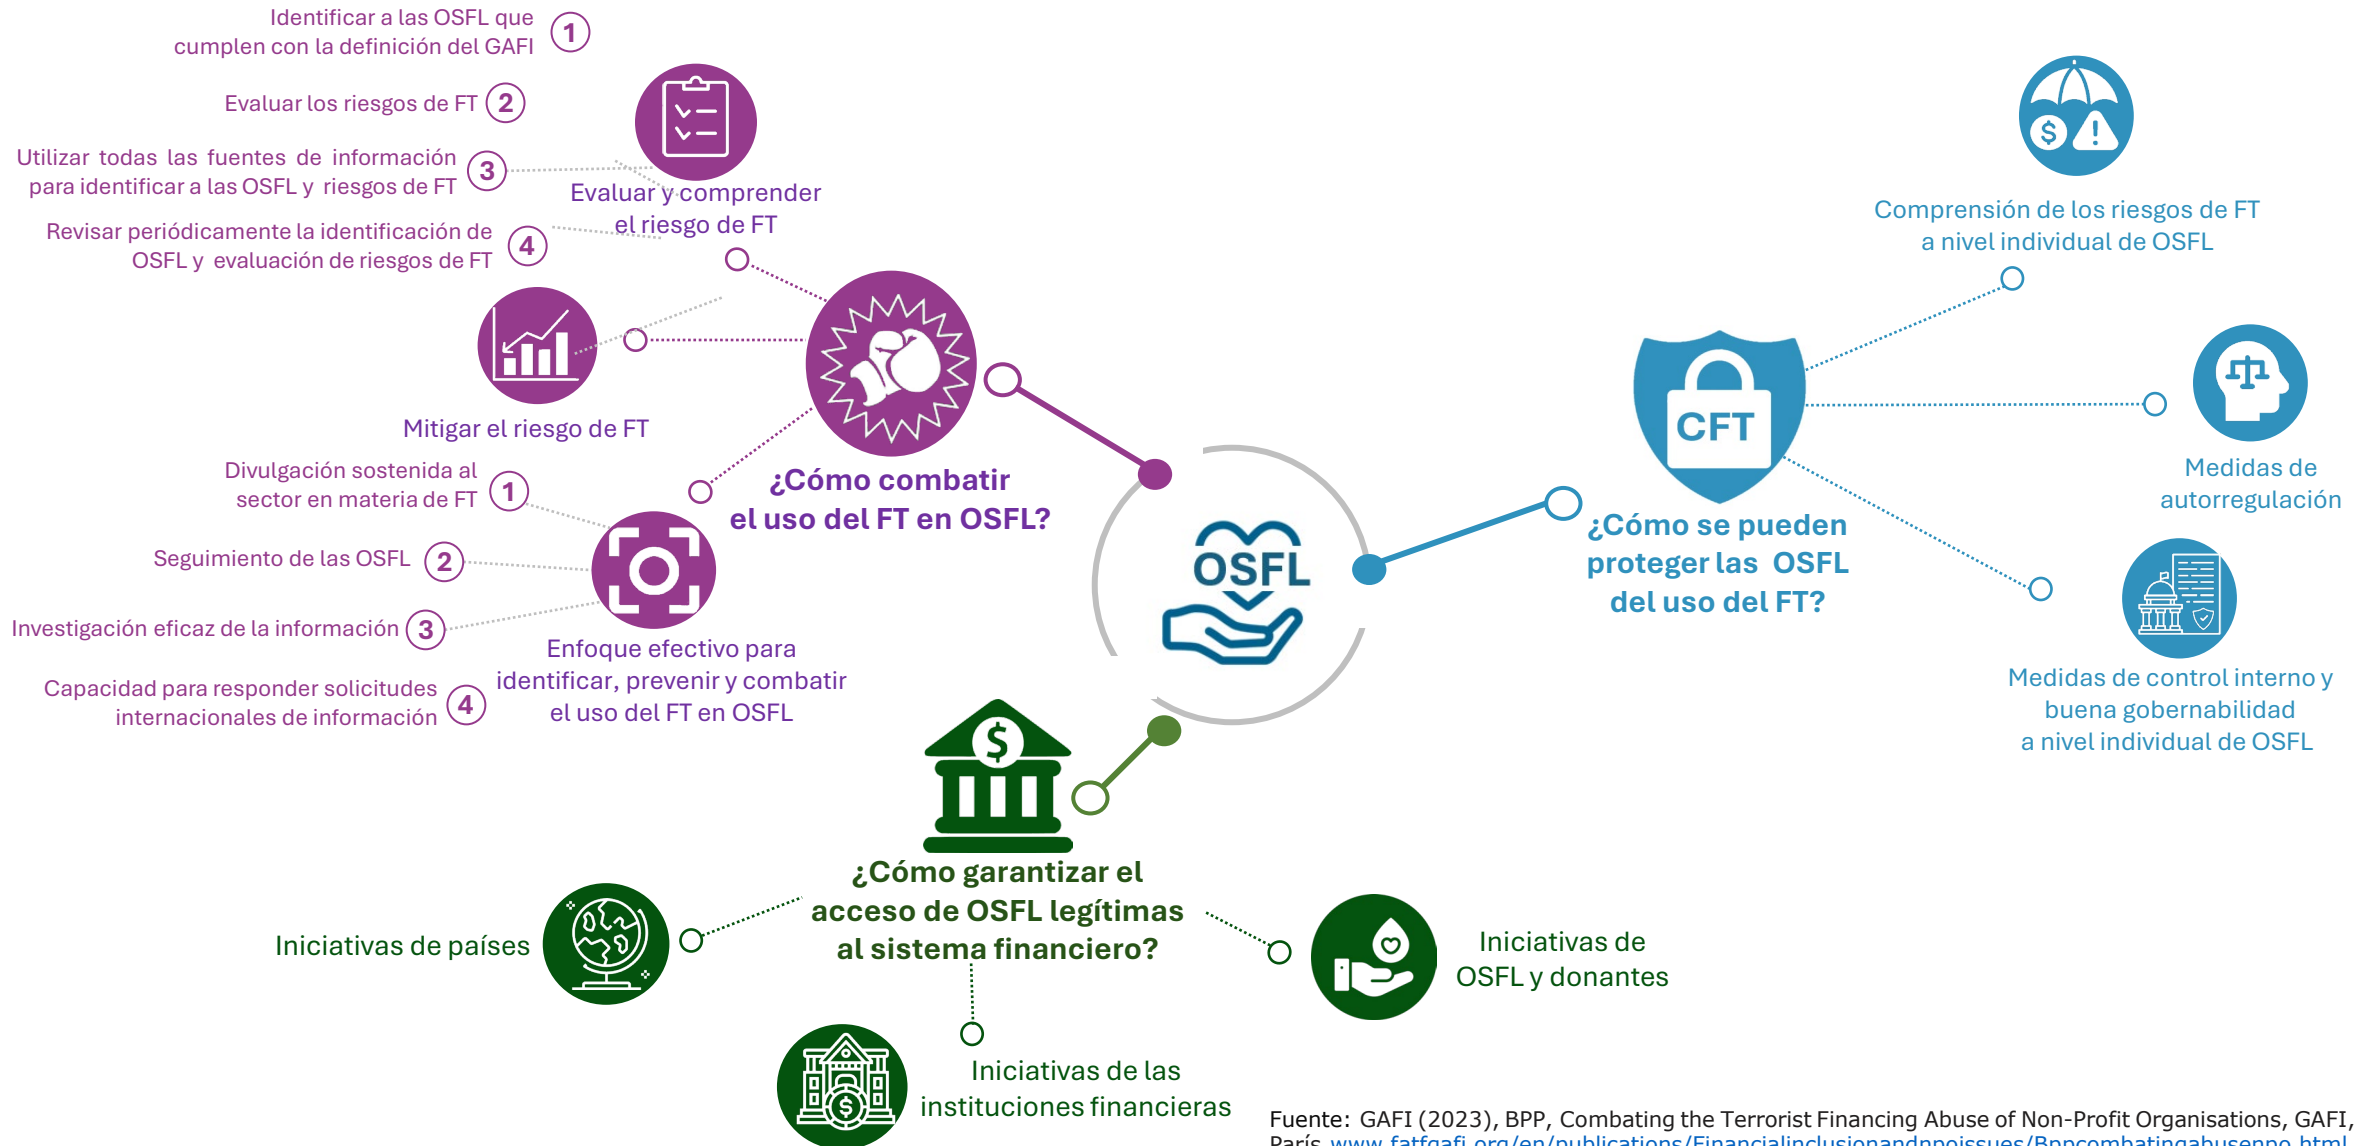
Identificar a las OSFL que cumplen con la definición del GAFI 1

Evaluar los riesgos de FT 2

Utilizar todas las fuentes de información para identificar a las OSFL y riesgos de FT 3

Revisar periódicamente la identificación de OSFL y evaluación de riesgos de FT 4

Evaluar y comprender el riesgo de FT

Mitigar el riesgo de FT

Divulgación sostenida al sector en materia de FT 1

Seguimiento de las OSFL 2

Investigación eficaz de la información 3

Capacidad para responder solicitudes internacionales de información 4

Enfoque efectivo para identificar, prevenir y combatir el uso del FT en OSFL

¿Cómo combatir el uso del FT en OSFL?

OSFL

CFT

¿Cómo se pueden proteger las OSFL del uso del FT?

Comprensión de los riesgos de FT a nivel individual de OSFL

Medidas de autorregulación

Medidas de control interno y buena gobernabilidad a nivel individual de OSFL

¿Cómo garantizar el acceso de OSFL legítimas al sistema financiero?

Iniciativas de países

Iniciativas de OSFL y donantes

Iniciativas de las instituciones financieras

Fuente: GAFI (2023), BPP, Combating the Terrorist Financing Abuse of Non-Profit Organisations, GAFI, París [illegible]